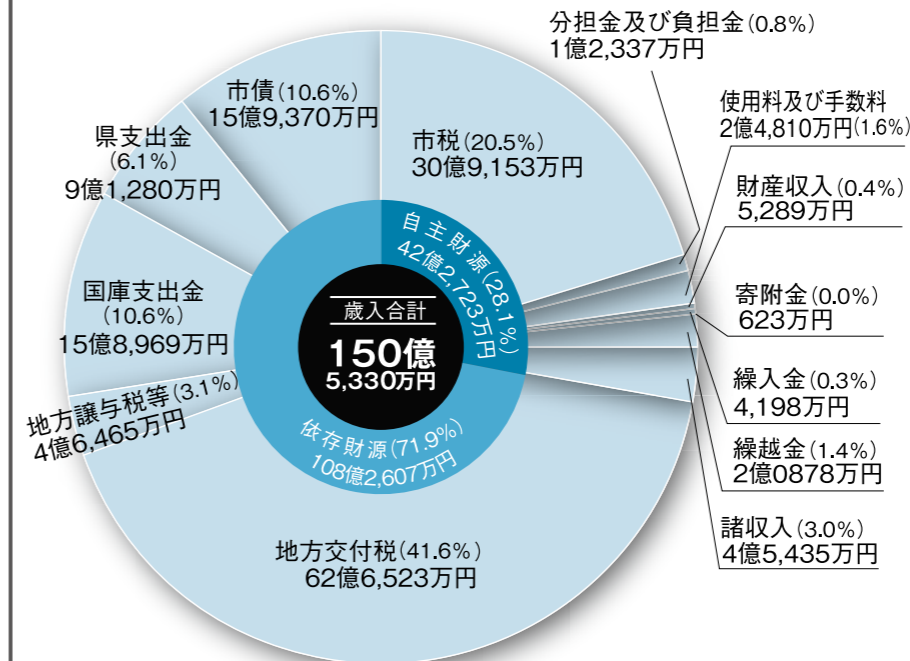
歳入合計
150億
5,330万円

自主財源(28.1%)
42億2,723万円

依存財源(71.9%)
108億2,607万円

市税(20.5%)
30億9,153万円

分担金及び負担金(0.8%)
1億2,337万円

使用料及び手数料
2億4,810万円(1.6%)

財産収入(0.4%)
5,289万円

寄附金(0.0%)
623万円

繰入金(0.3%)
4,198万円

繰越金(1.4%)
2億0878万円

諸収入(3.0%)
4億5,435万円

地方交付税(41.6%)
62億6,523万円

地方譲与税等(3.1%)
4億6,465万円

国庫支出金
(10.6%)
15億8,969万円

県支出金
(6.1%)
9億1,280万円

市債(10.6%)
15億9,370万円